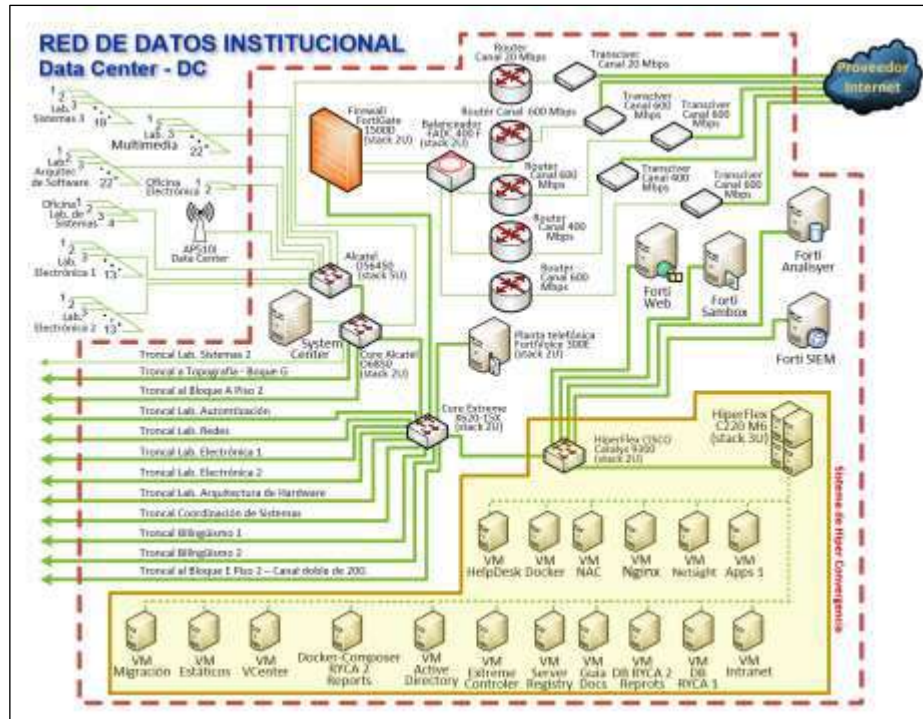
RED DE DATOS INSTITUCIONAL
Data Center - DC

Router Canal 20 Mbps
Transciver Canal 20 Mbps
Proveedor Internet
Router Canal 600 Mbps
Transciver Canal 600 Mbps
Transciver Canal 600 Mbps
Firewall FortiGate 1500D (stack 2U)
Balanceador FADC 400 F (stack 2U)
Router Canal 600 Mbps
Transciver Canal 400 Mbps
Transciver Canal 600 Mbps
Router Canal 400 Mbps
Router Canal 600 Mbps

1 2 3 Lab. Sistemas 3 10
1 2 Lab. 3 Multimedia 22
Lab. 1 Arquitec. 2 de Software 3 22
Oficina Electrónica 1 2
Oficina 1 Lab. de 2 Sistemas 3 4
AP510i Data Center
1 2 Lab. 3 Electrónica 1 13
1 2 Lab. 3 Electrónica 2 13

Alcatel OS6450 (stack 5U)
System Center
Core Alcatel OS6850 (stack 2U)
Planta telefónica FortiVoice 300E (stack 2U)
Forti Web
Forti Sambox
Forti Analisyer
Forti SIEM

Troncal Lab. Sistemas 2
Troncal a Topografía - Bloque G
Troncal al Bloque A Piso 2
Troncal Lab. Automatización
Troncal Lab. Redes
Troncal Lab. Electrónica 1
Troncal Lab. Electrónica 2
Troncal Lab. Arquitectura de Hardware
Troncal Coordinación de Sistemas
Troncal Bilingüismo 1
Troncal Bilingüismo 2
Troncal al Bloque E Piso 2 – Canal doble de 20G

Core Extreme X620-16x (stack 2U)
HiperFlex CISCO Catalyst 9300 (stack 2U)
HiperFlex C220 M6 (stack 3U)
Sistema de Hiper Convergencia

VM HelpDesk
VM Docker
VM NAC
VM Nginx
VM Netsight
VM Apps 1

VM Migración
VM Estáticos
VM VCenter
Docker-Composer RYCA 2 Reports
VM Active Directory
VM Extreme Controler
VM Server Registry
VM Guía Docs
VM DB RYCA 2 Reprots
VM DB RYCA 1
VM Intranet